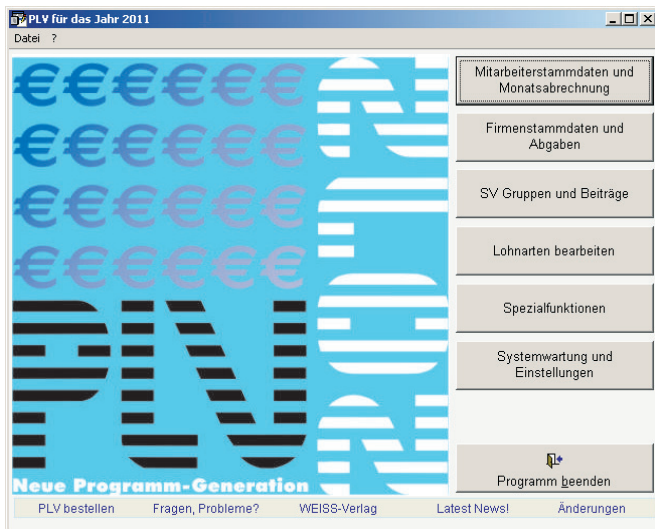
PLV für das Jahr 2011

Datei ?

€€€€€€
€€€€€€
€€€€€€
€€€€€€
PLV

Neue Programm-Generation

Mitarbeiterstammdaten und Monatsabrechnung

Firmenstammdaten und Abgaben

SV Gruppen und Beiträge

Lohnarten bearbeiten

Spezialfunktionen

Systemwartung und Einstellungen

Programm beenden

PLV bestellen   Fragen, Probleme?   WEISS-Verlag   Latest News!   Änderungen